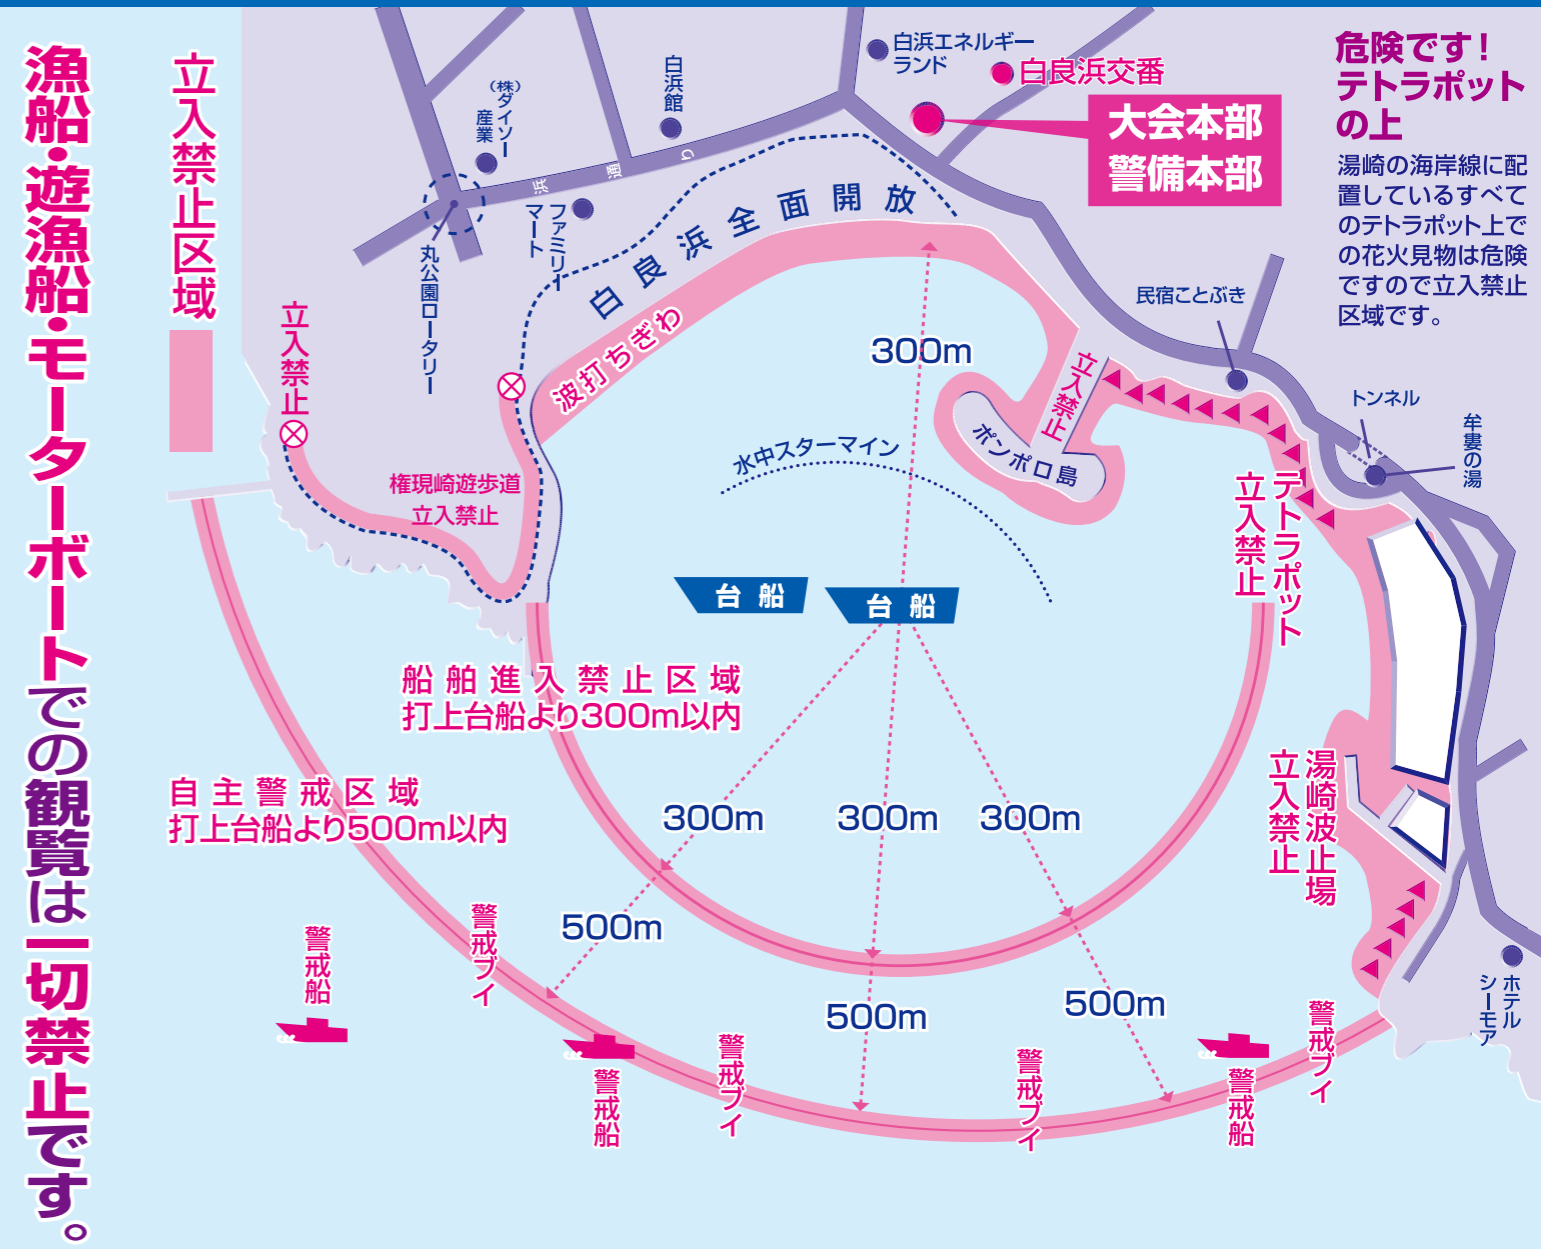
漁船・遊漁船・モーターボートでの観覧は一切禁止です。

立入禁止区域

危険です！
テトラポットの上
湯崎の海岸線に配置しているすべてのテトラポット上での花火見物は危険ですので立入禁止区域です。

白浜エネルギーランド
白良浜交番
大会本部
警備本部
白浜館
(株)ダイソー産業
浜通り
ファミリーマート
丸公園ロータリー
白良浜全面開放
波打ちぎわ
立入禁止
権現崎遊歩道
立入禁止
300m
水中スターマイン
立入禁止
ポンポロ島
民宿ことぶき
トンネル
牟婁の湯
テトラポット
立入禁止
台船
台船
船舶進入禁止区域
打上台船より300m以内
自主警戒区域
打上台船より500m以内
300m
300m
300m
500m
500m
500m
湯崎波止場
立入禁止
ホテルシーモア
警戒船
警戒ブイ
警戒船
警戒ブイ
警戒ブイ
警戒船
警戒ブイ